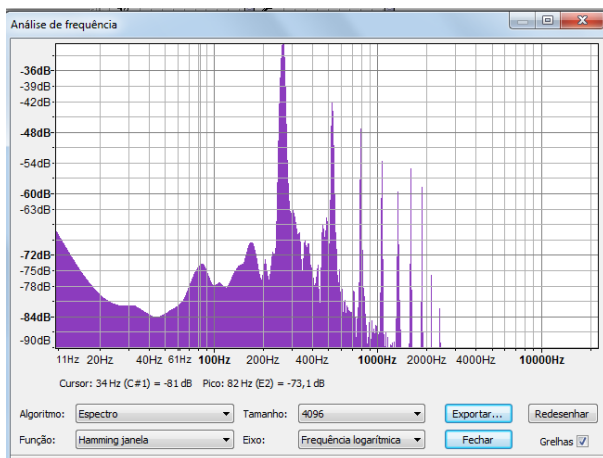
Análise de frequência

-36dB
-39dB
-42dB
-48dB
-54dB
-60dB
-63dB
-72dB
-75dB
-78dB
-84dB
-90dB

11Hz 20Hz 40Hz 61Hz 100Hz 200Hz 400Hz 1000Hz 2000Hz 4000Hz 10000Hz

Cursor: 34 Hz (C#1) = -81 dB Pico: 82 Hz (E2) = -73,1 dB

Algoritmo: Espectro
Tamanho: 4096
Exportar...
Redesenhar
Função: Hamming janela
Eixo: Frequência logarítmica
Fechar
Grelhas